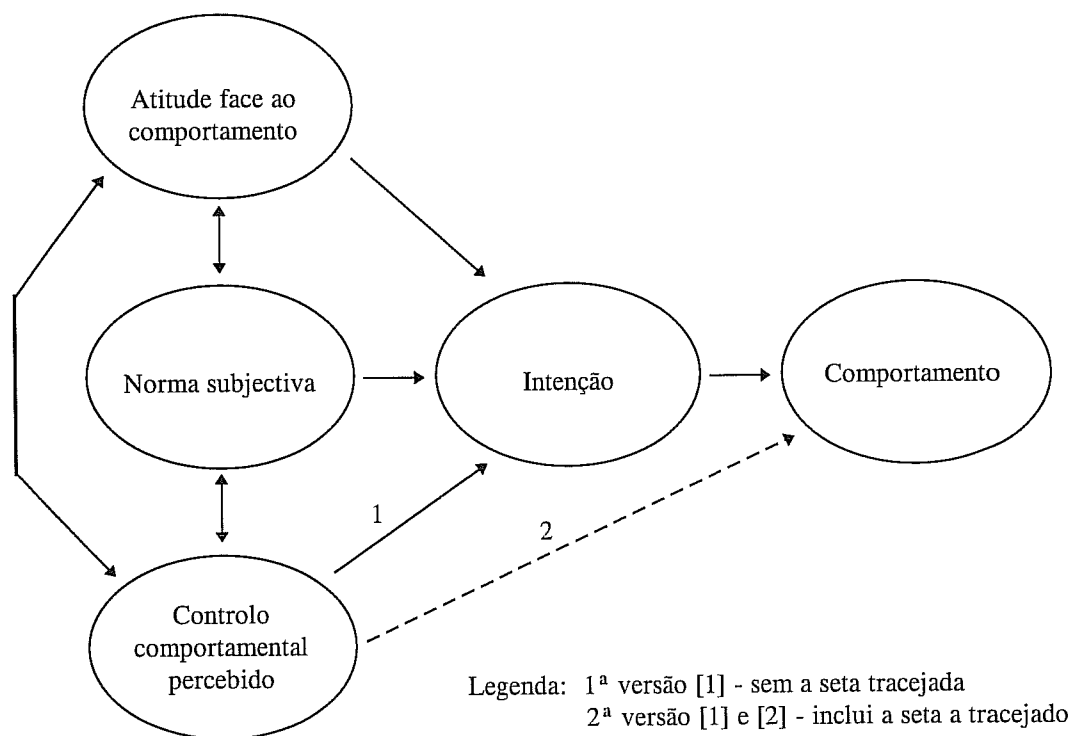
Atitude face ao comportamento

Norma subjectiva

Intenção

Comportamento

1

2

Controlo comportamental percebido

Legenda: $1^a$ versão [1] - sem a seta tracejada
$2^a$ versão [1] e [2] - inclui a seta a tracejado